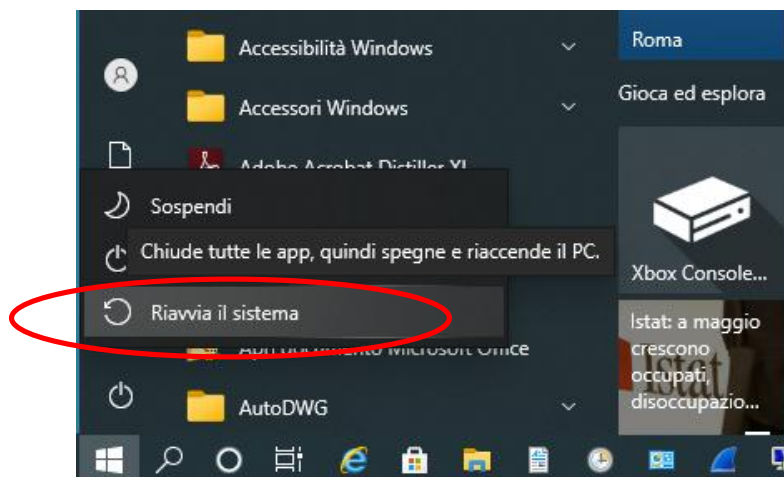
Accessibilità Windows

Accessori Windows

Adobe Acrobat Distiller XI

Sospendi

Chiude tutte le app, quindi spegne e riaccende il PC.

Riavvia il sistema

Apri documento Microsoft Office

AutoDWG

Roma

Gioca ed esplora

Xbox Console...

Istat: a maggio crescono occupati, disoccupazio...